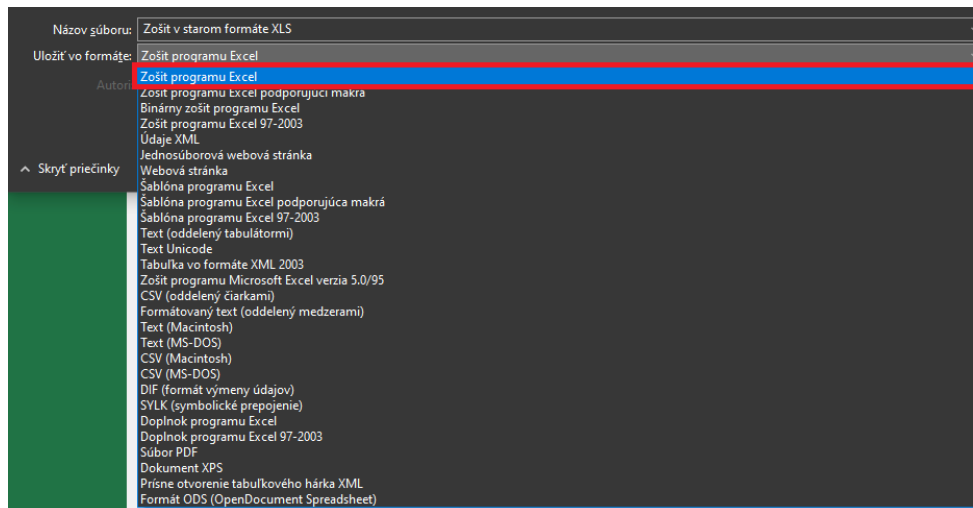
Názov súboru: Zošit v starom formáte XLS

Uložiť vo formáte: Zošit programu Excel

Autori

Skryť priečinky

Zošit programu Excel
Zošit programu Excel podporujúci makrá
Binárny zošit programu Excel
Zošit programu Excel 97-2003
Údaje XML
Jednosúborová webová stránka
Webová stránka
Šablóna programu Excel
Šablóna programu Excel podporujúca makrá
Šablóna programu Excel 97-2003
Text (oddelený tabulátormi)
Text Unicode
Tabuľka vo formáte XML 2003
Zošit programu Microsoft Excel verzia 5.0/95
CSV (oddelený čiarkami)
Formátovaný text (oddelený medzerami)
Text (Macintosh)
Text (MS-DOS)
CSV (Macintosh)
CSV (MS-DOS)
DIF (formát výmeny údajov)
SYLK (symbolické prepojenie)
Doplnok programu Excel
Doplnok programu Excel 97-2003
Súbor PDF
Dokument XPS
Prísne otvorenie tabuľkového hárka XML
Formát ODS (OpenDocument Spreadsheet)